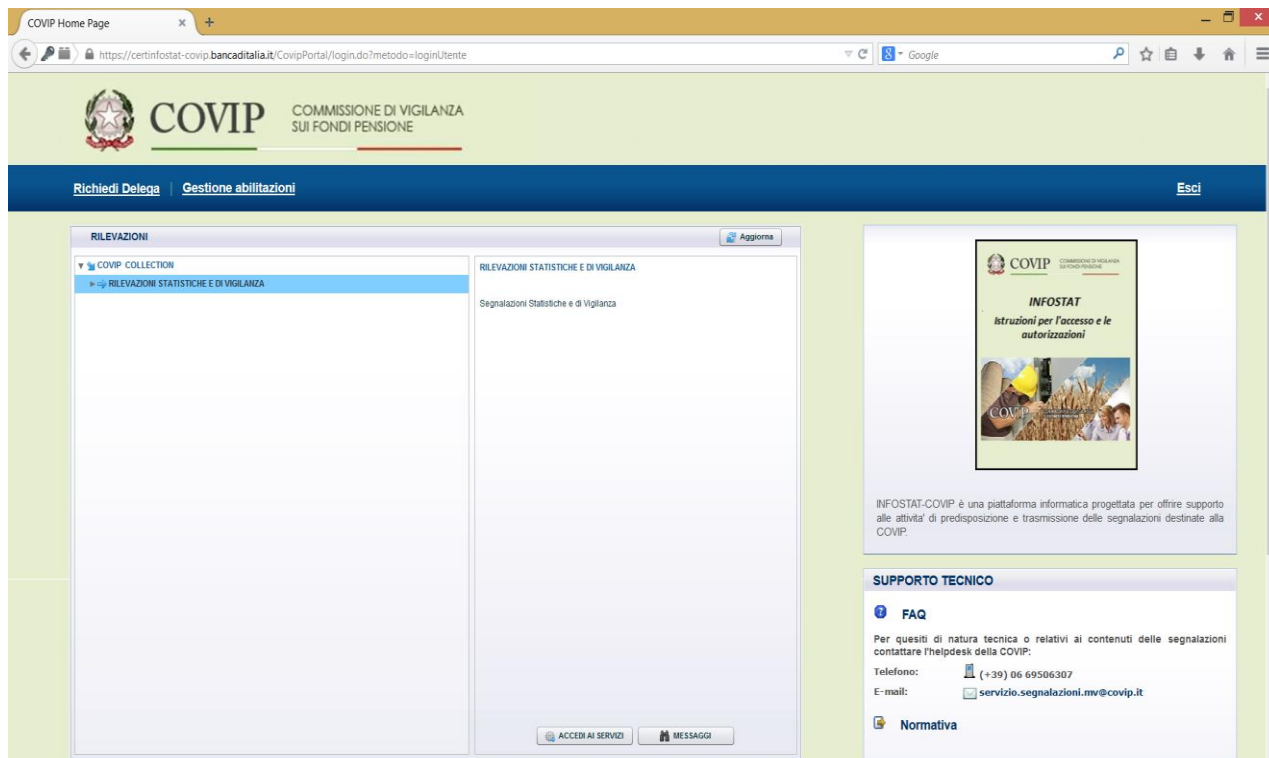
COVIP Home Page × +

https://certinfostat-covip.bancaditalia.it/CovipPortal/login.do?metodo=loginUtente

Google

COVIP COMMISSIONE DI VIGILANZA SUI FONDI PENSIONE

Richiedi Delega | Gestione abilitazioni

Esci

RILEVAZIONI

Aggiorna

COVIP COLLECTION

RILEVAZIONI STATISTICHE E DI VIGILANZA

RILEVAZIONI STATISTICHE E DI VIGILANZA

Segnalazioni Statistiche e di Vigilanza

ACCEDI AI SERVIZI

MESSAGGI

COVIP COMMISSIONE DI VIGILANZA SUI FONDI PENSIONE

INFOSTAT

Istruzioni per l'accesso e le autorizzazioni

COVIP

INFOSTAT-COVIP è una piattaforma informatica progettata per offrire supporto alle attivita' di predisposizione e trasmissione delle segnalazioni destinate alla COVIP.

SUPPORTO TECNICO

FAQ

Per quesiti di natura tecnica o relativi ai contenuti delle segnalazioni contattare l'helpdesk della COVIP:

Telefono: (+39) 06 69506307

E-mail: servizio.segnalazioni.mv@covip.it

Normativa